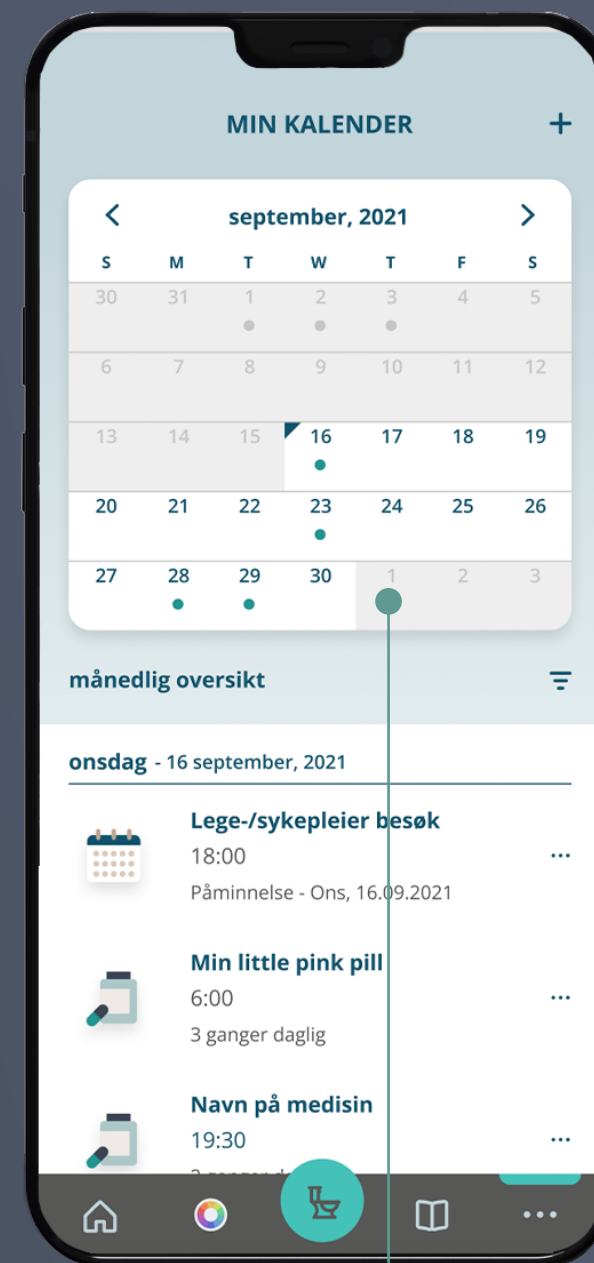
MIN KALENDER +

september, 2021

| S | M | T | W | T | F | S |
|---|---|---|---|---|---|---|
| 30 | 31 | 1 | 2 | 3 | 4 | 5 |
| 6 | 7 | 8 | 9 | 10 | 11 | 12 |
| 13 | 14 | 15 | 16 | 17 | 18 | 19 |
| 20 | 21 | 22 | 23 | 24 | 25 | 26 |
| 27 | 28 | 29 | 30 | 1 | 2 | 3 |

månedlig oversikt

onsdag - 16 september, 2021

Lege-/sykepleier besøk
18:00
Påminnelse - Ons, 16.09.2021

Min little pink pill
6:00
3 ganger daglig

Navn på medisin
19:30
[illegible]